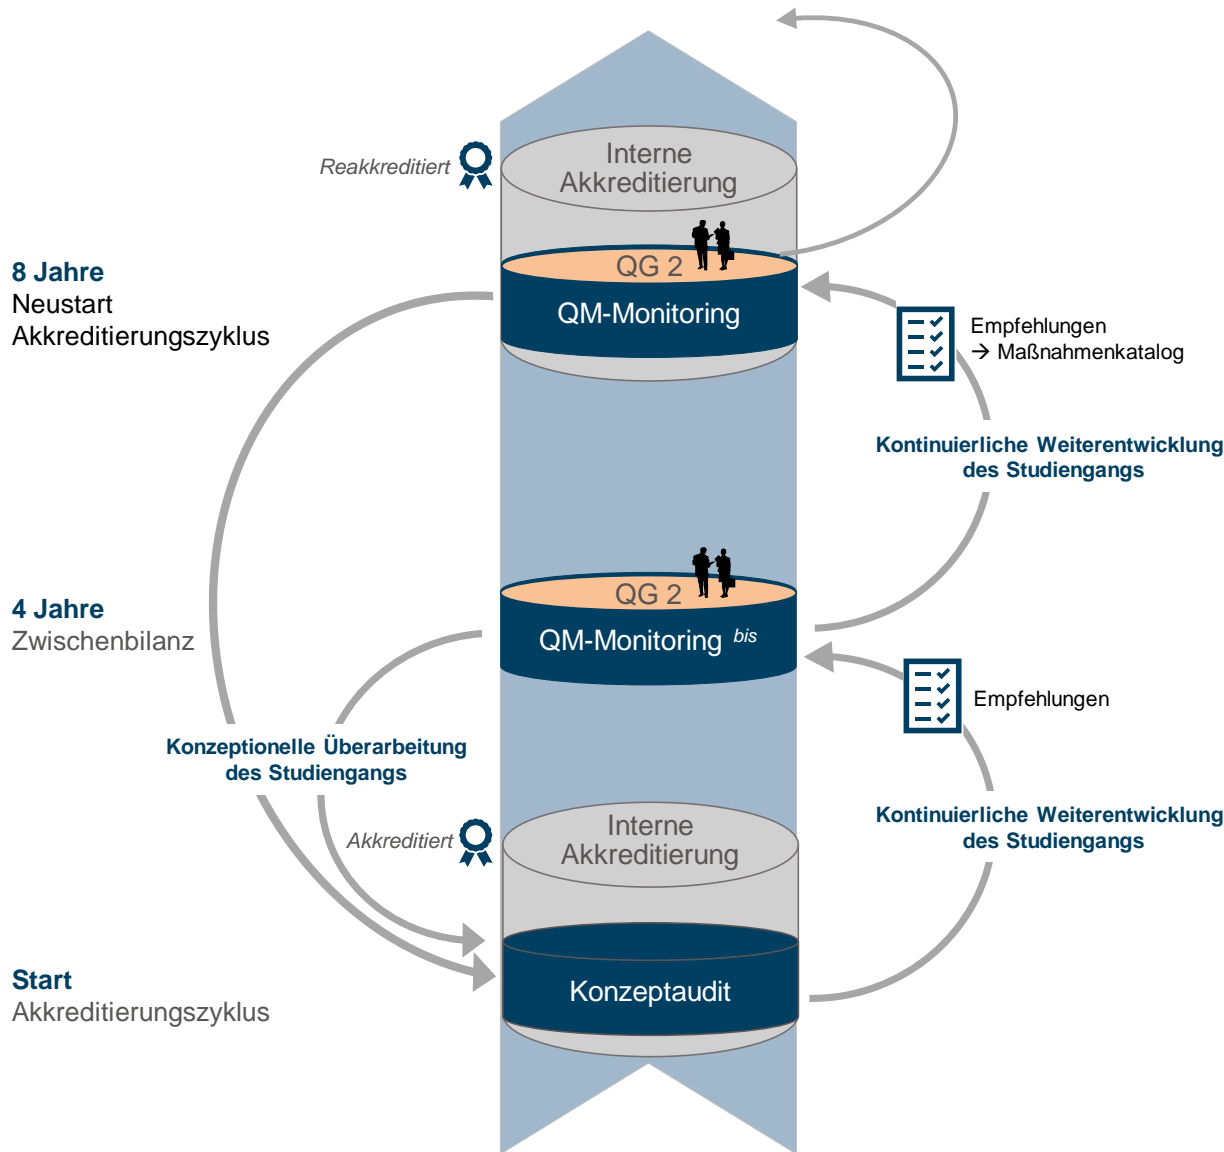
Reakkreditiert

Interne Akkreditierung

QG 2

QM-Monitoring

8 Jahre
Neustart
Akkreditierungszyklus

Empfehlungen
→ Maßnahmenkatalog

Kontinuierliche Weiterentwicklung des Studiengangs

QG 2

QM-Monitoring $^{bis}$

4 Jahre
Zwischenbilanz

Empfehlungen

Konzeptionelle Überarbeitung des Studiengangs

Kontinuierliche Weiterentwicklung des Studiengangs

Akkreditiert

Interne Akkreditierung

Konzeptaudit

Start
Akkreditierungszyklus